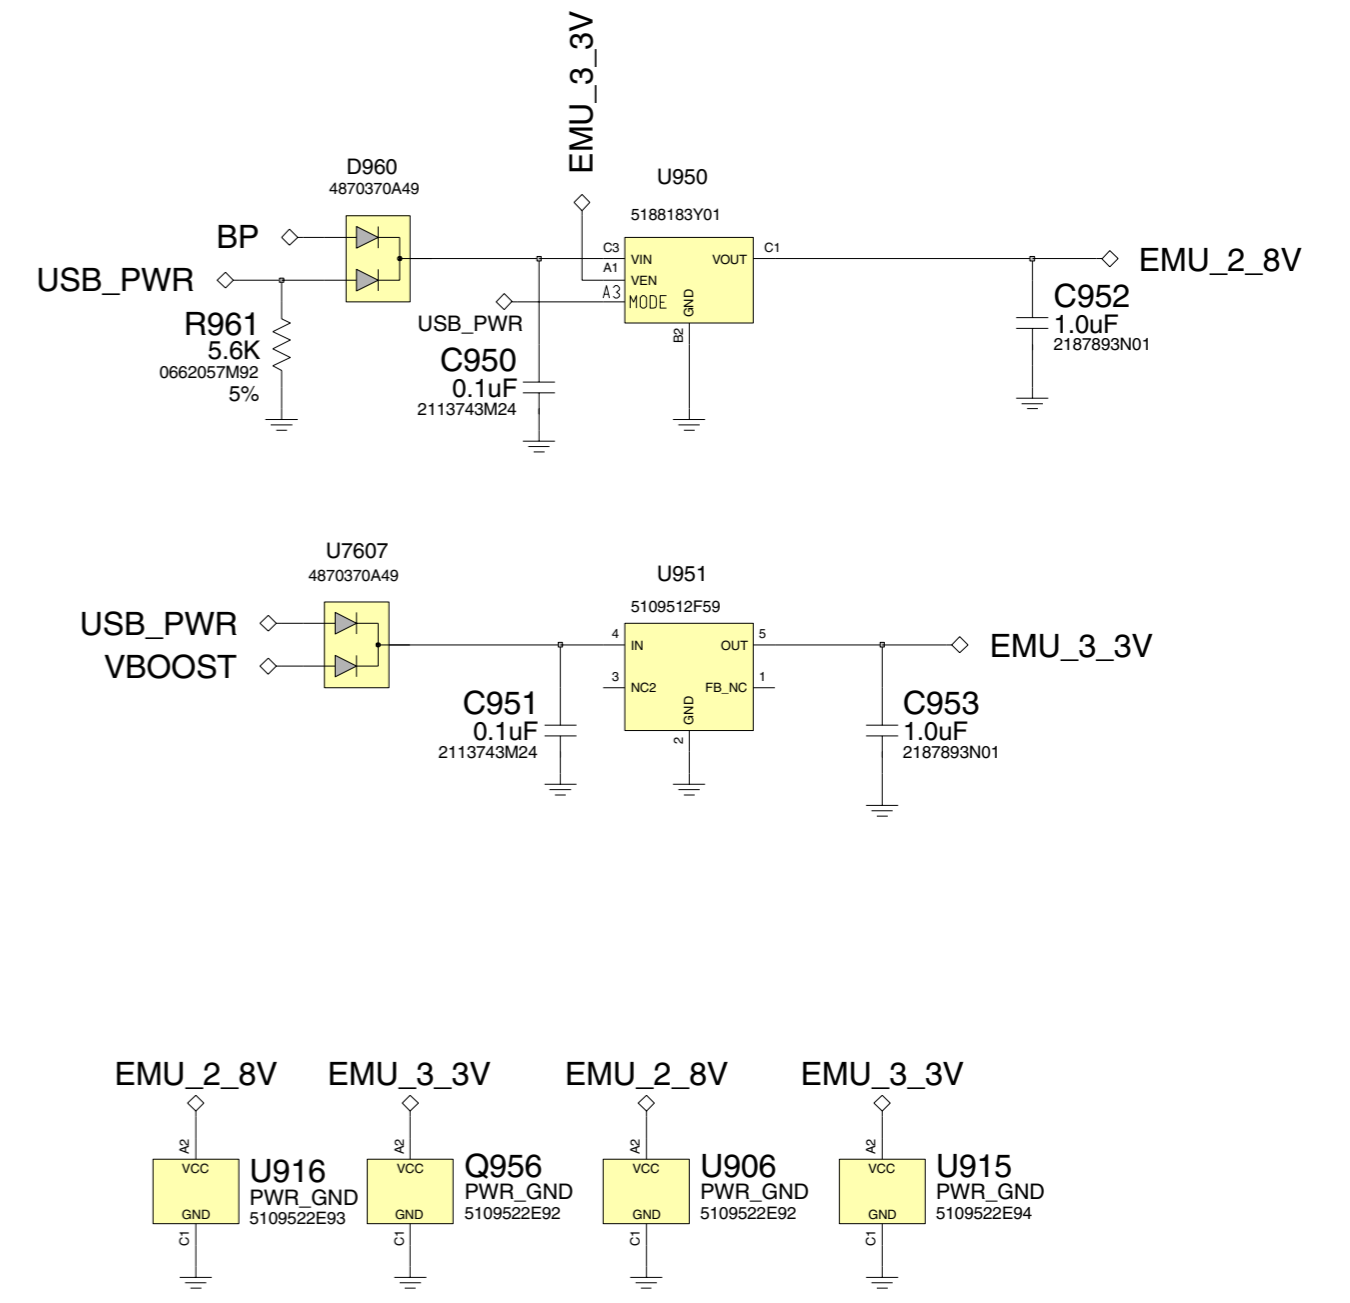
EMU_3_3V

D960
4870370A49

U950
5188183Y01

BP
USB_PWR

C3 VIN
A1 VEN
A3 MODE
GND
B2
VOUT C1

EMU_2_8V

R961
5.6K
0662057M92
5%

USB_PWR

C950
0.1uF
2113743M24

C952
1.0uF
2187893N01

U7607
4870370A49

U951
5109512F59

USB_PWR
VBOOST

4 IN
3 NC2
GND
2
OUT 5
FB_NC 1

EMU_3_3V

C951
0.1uF
2113743M24

C953
1.0uF
2187893N01

EMU_2_8V
A2
VCC
GND
C1
U916
PWR_GND
5109522E93

EMU_3_3V
A2
VCC
GND
C1
Q956
PWR_GND
5109522E92

EMU_2_8V
A2
VCC
GND
C1
U906
PWR_GND
5109522E92

EMU_3_3V
A2
VCC
GND
C1
U915
PWR_GND
5109522E94